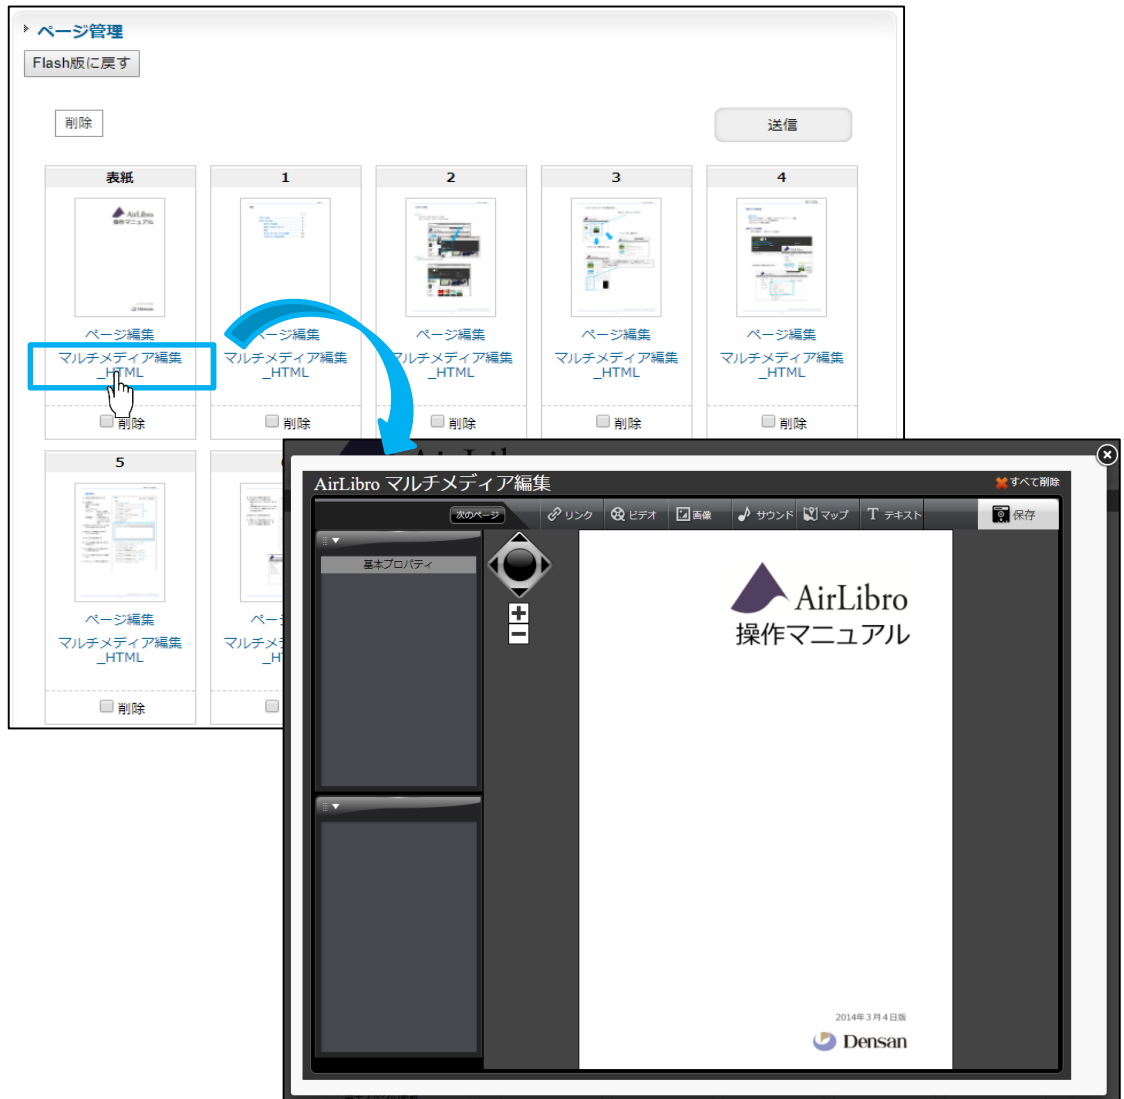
ページ管理

Flash版に戻す

削除

送信

表紙

1

2

3

4

ページ編集
マルチメディア編集_HTML

削除

ページ編集
マルチメディア編集_HTML

削除

ページ編集
マルチメディア編集_HTML

削除

ページ編集
マルチメディア編集_HTML

削除

ページ編集
マルチメディア編集_HTML

削除

5

ページ編集
マルチメディア編集_HTML

削除

ページ編集
マルチメディア編集_HTML

削除

AirLibro マルチメディア編集

すべて削除

次のページ

リンク

ビデオ

画像

サウンド

マップ

T テキスト

保存

基本プロパティ

AirLibro
操作マニュアル

2014年3月4日版

Densan